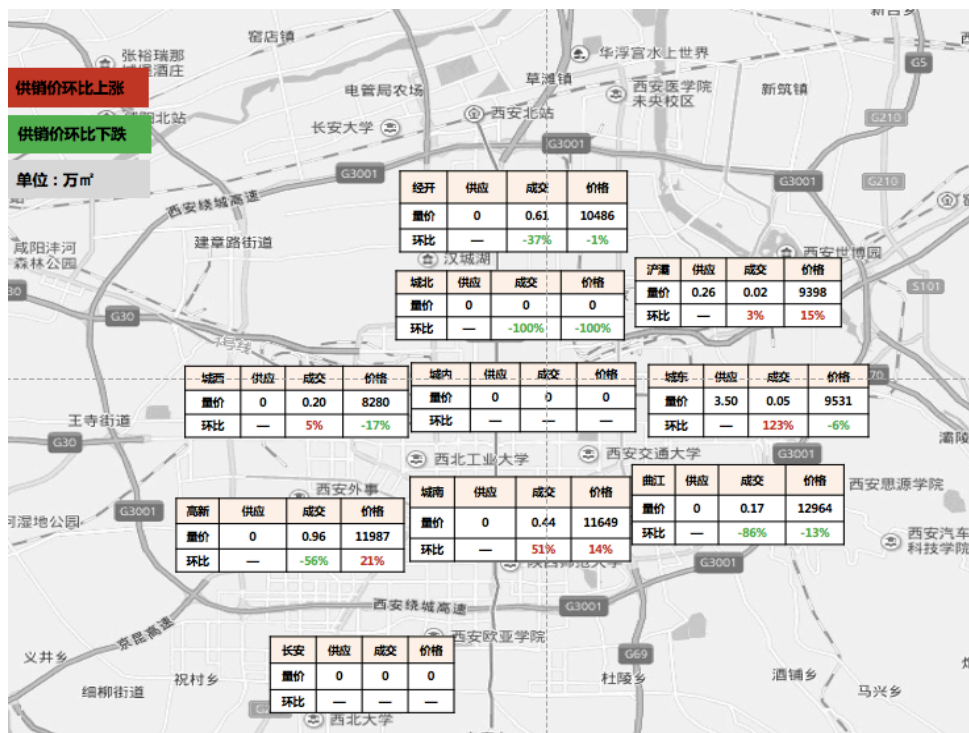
供销价环比上涨

供销价环比下跌

单位：万㎡

窑店镇

张裕瑞那城堡酒庄

华浮宫水上世界

草滩镇

西安医学院未央校区

新筑镇

电管局农场

西安北站

长安大学

G5

G210

G3001

G3001

G3001

G210

西安绕城高速

建章路街道

咸阳沣河森林公园

汉城湖

西安世博园

G30

S101

王寺街道

G30

西北工业大学

西安交通大学

灞陵

西安外事

西安思源学院

G3001

G3001

G3001

西安汽车科技学院

西安绕城高速

G3001

京昆高速

西安欧亚学院

G69

义井乡

细柳街道

祝村乡

杜陵乡

西北大学

洒铺乡

马兴乡

| 经开 | 供应 | 成交 | 价格 |
|---|---|---|---|
| 量价 | 0 | 0.61 | 10486 |
| 环比 | — | -37% | -1% |

| 城北 | 供应 | 成交 | 价格 |
|---|---|---|---|
| 量价 | 0 | 0 | 0 |
| 环比 | — | -100% | -100% |

| 浐灞 | 供应 | 成交 | 价格 |
|---|---|---|---|
| 量价 | 0.26 | 0.02 | 9398 |
| 环比 | — | 3% | 15% |

| 城西 | 供应 | 成交 | 价格 |
|---|---|---|---|
| 量价 | 0 | 0.20 | 8280 |
| 环比 | — | 5% | -17% |

| 城内 | 供应 | 成交 | 价格 |
|---|---|---|---|
| 量价 | 0 | 0 | 0 |
| 环比 | — | — | — |

| 城东 | 供应 | 成交 | 价格 |
|---|---|---|---|
| 量价 | 3.50 | 0.05 | 9531 |
| 环比 | — | 123% | -6% |

| 高新 | 供应 | 成交 | 价格 |
|---|---|---|---|
| 量价 | 0 | 0.96 | 11987 |
| 环比 | — | -56% | 21% |

| 城南 | 供应 | 成交 | 价格 |
|---|---|---|---|
| 量价 | 0 | 0.44 | 11649 |
| 环比 | — | 51% | 14% |

| 曲江 | 供应 | 成交 | 价格 |
|---|---|---|---|
| 量价 | 0 | 0.17 | 12964 |
| 环比 | — | -86% | -13% |

| 长安 | 供应 | 成交 | 价格 |
|---|---|---|---|
| 量价 | 0 | 0 | 0 |
| 环比 | — | — | — |